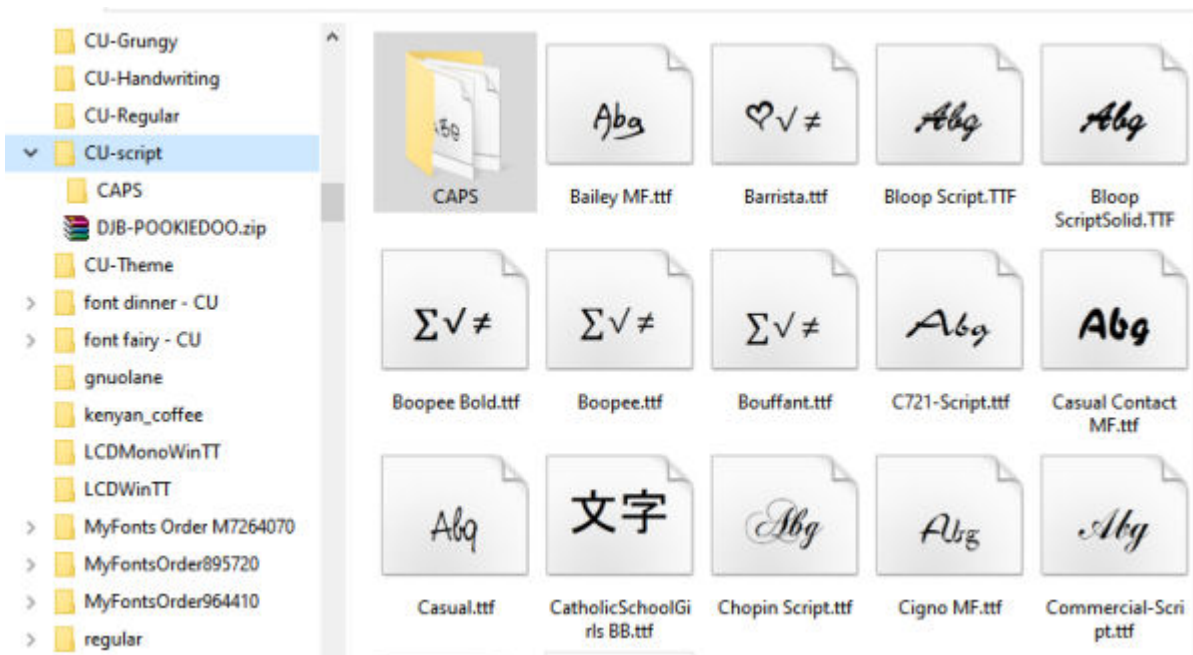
CU-Grungy
CU-Handwriting
CU-Regular
CU-script
CAPS
DJB-POOKIEDOO.zip
CU-Theme
font dinner - CU
font fairy - CU
gnuolane
kenyan_coffee
LCDMonoWinTT
LCDWinTT
MyFonts Order M7264070
MyFontsOrder895720
MyFontsOrder964410
regular

Abg
CAPS

Abg
Bailey MF.ttf

♡√≠
Barrista.ttf

Abg
Bloop Script.TTF

Abg
Bloop ScriptSolid.TTF

∑√≠
Boopee Bold.ttf

∑√≠
Boopee.ttf

∑√≠
Bouffant.ttf

Abg
C721-Script.ttf

Abg
Casual Contact MF.ttf

Abg
Casual.ttf

文字
CatholicSchoolGirls BB.ttf

Abg
Chopin Script.ttf

Abg
Cigno MF.ttf

Abg
Commercial-Script.ttf